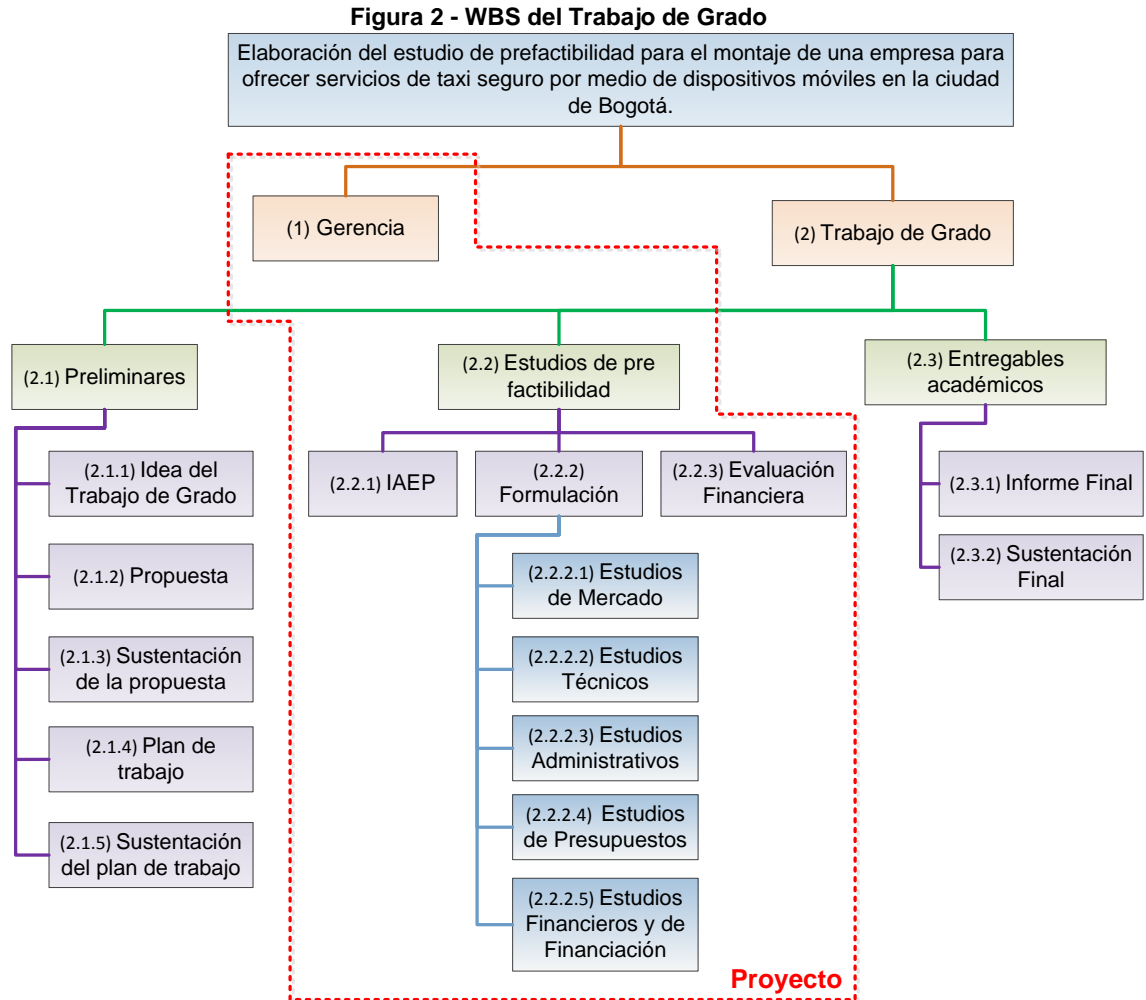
Figura 2 - WBS del Trabajo de Grado

Elaboración del estudio de prefactibilidad para el montaje de una empresa para ofrecer servicios de taxi seguro por medio de dispositivos móviles en la ciudad de Bogotá.

(1) Gerencia

(2) Trabajo de Grado

(2.1) Preliminares

(2.1.1) Idea del Trabajo de Grado

(2.1.2) Propuesta

(2.1.3) Sustentación de la propuesta

(2.1.4) Plan de trabajo

(2.1.5) Sustentación del plan de trabajo

(2.2) Estudios de pre factibilidad

(2.2.1) IAEP

(2.2.2) Formulación

(2.2.2.1) Estudios de Mercado

(2.2.2.2) Estudios Técnicos

(2.2.2.3) Estudios Administrativos

(2.2.2.4) Estudios de Presupuestos

(2.2.2.5) Estudios Financieros y de Financiación

(2.2.3) Evaluación Financiera

(2.3) Entregables académicos

(2.3.1) Informe Final

(2.3.2) Sustentación Final

Proyecto